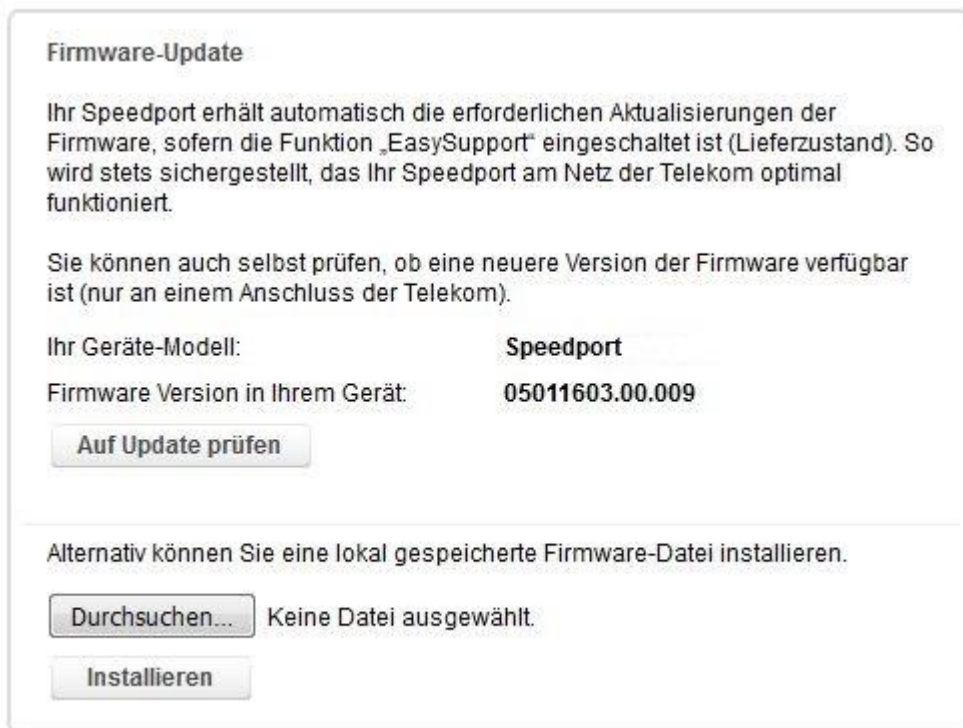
Firmware-Update

Ihr Speedport erhält automatisch die erforderlichen Aktualisierungen der Firmware, sofern die Funktion „EasySupport“ eingeschaltet ist (Lieferzustand). So wird stets sichergestellt, das Ihr Speedport am Netz der Telekom optimal funktioniert.

Sie können auch selbst prüfen, ob eine neuere Version der Firmware verfügbar ist (nur an einem Anschluss der Telekom).

| Ihr Geräte-Modell: | Speedport |
|---|---|
| Firmware Version in Ihrem Gerät: | 05011603.00.009 |

Auf Update prüfen

Alternativ können Sie eine lokal gespeicherte Firmware-Datei installieren.

Durchsuchen... Keine Datei ausgewählt.

Installieren